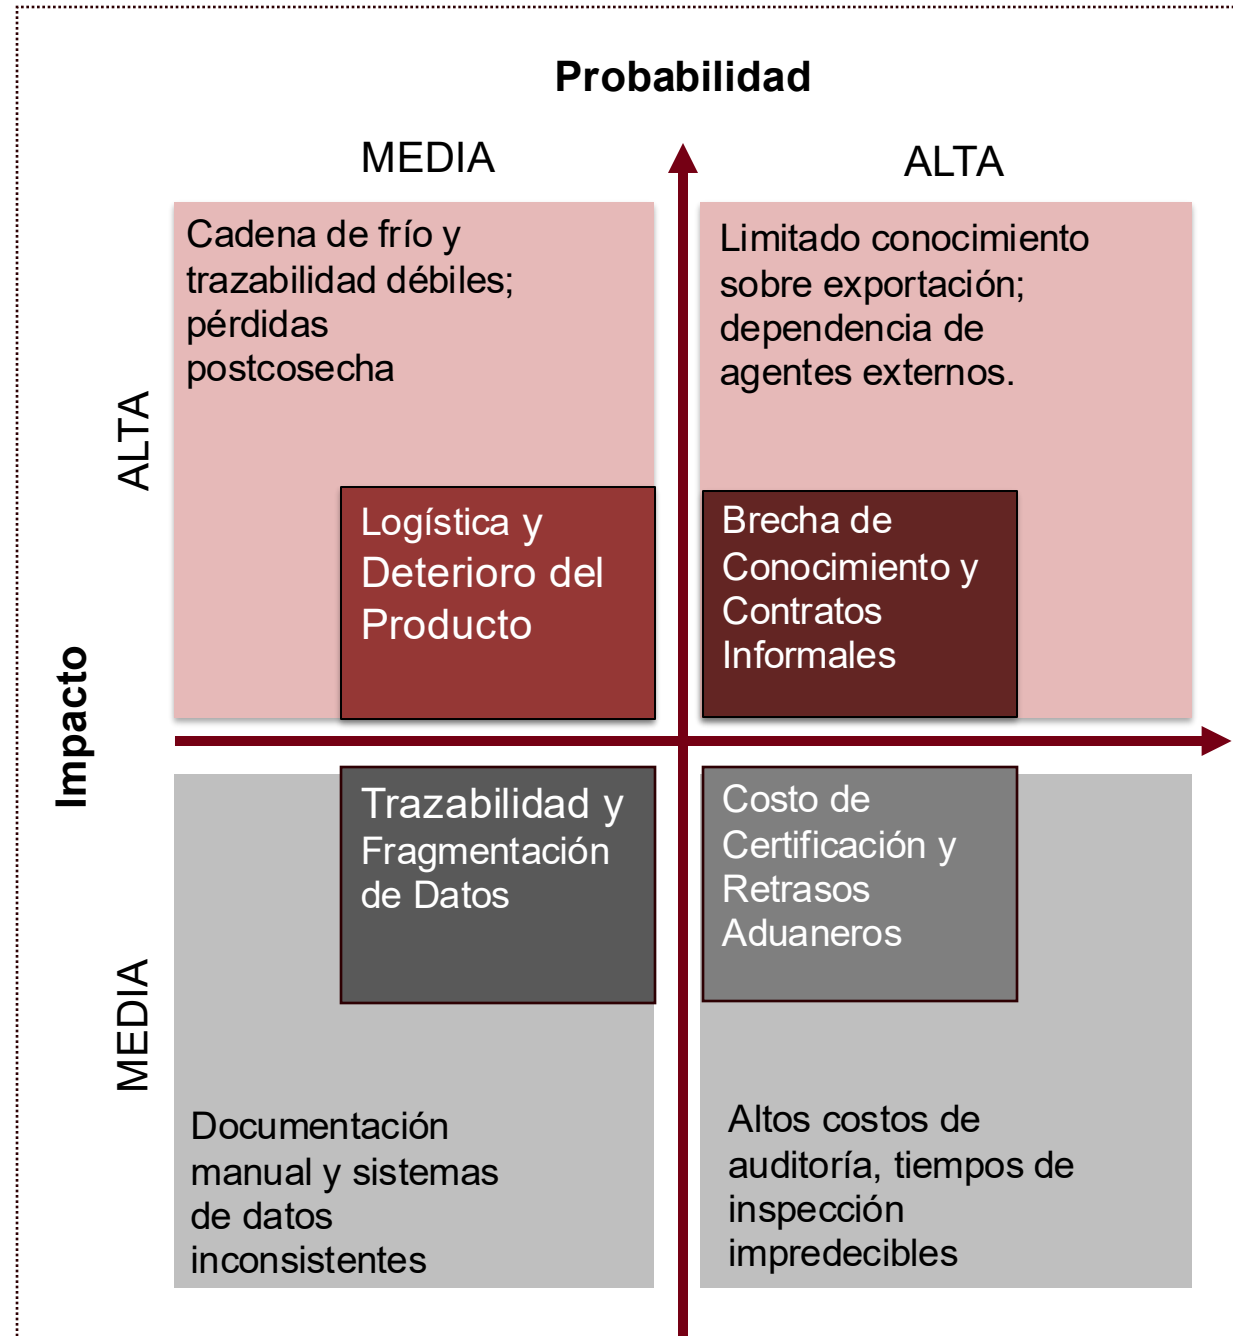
Probabilidad

MEDIA

ALTA

Impacto

ALTA

Cadena de frío y trazabilidad débiles; pérdidas postcosecha

Logística y Deterioro del Producto

Limitado conocimiento sobre exportación; dependencia de agentes externos.

Brecha de Conocimiento y Contratos Informales

MEDIA

Trazabilidad y Fragmentación de Datos

Documentación manual y sistemas de datos inconsistentes

Costo de Certificación y Retrasos Aduaneros

Altos costos de auditoría, tiempos de inspección impredecibles